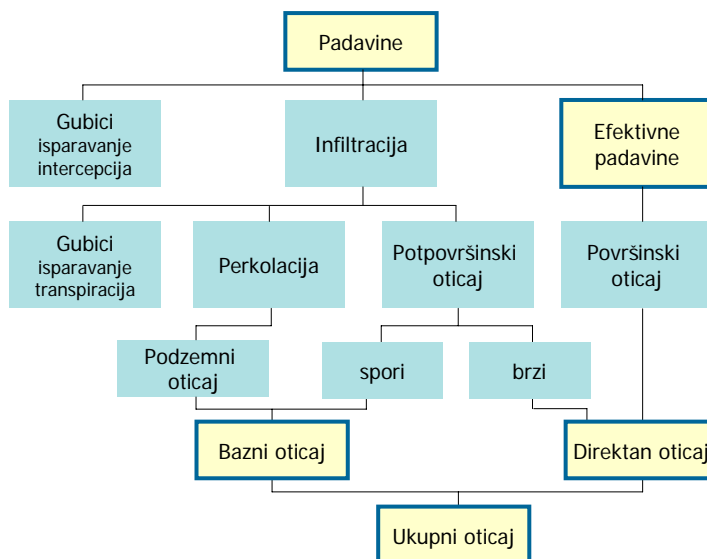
Padavine

Gubici
isparavanje
intercepcija

Infiltracija

Efektivne padavine

Gubici
isparavanje
transpiracija

Perkolacija

Potpovršinski oticaj

Površinski oticaj

Podzemni oticaj

spori

brzi

Bazni oticaj

Direktan oticaj

Ukupni oticaj